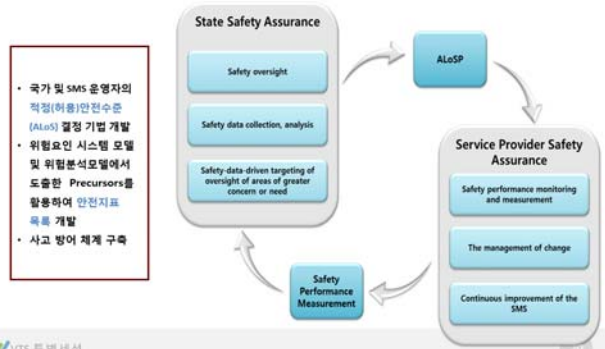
• 국가 및 SMS 운영자의 적정(허용)안전수준 (ALoS) 결정 기법 개발
• 위험요인 시스템 모델 및 위험분석모델에서 도출한 Precursors를 활용하여 안전지표 목록 개발
• 사고 방어 체계 구축

State Safety Assurance

Safety oversight

Safety data collection, analysis

Safety-data-driven targeting of oversight of areas of greater concern or need

ALoSP

Service Provider Safety Assurance

Safety performance monitoring and measurement

The management of change

Continuous improvement of the SMS

Safety Performance Measurement

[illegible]